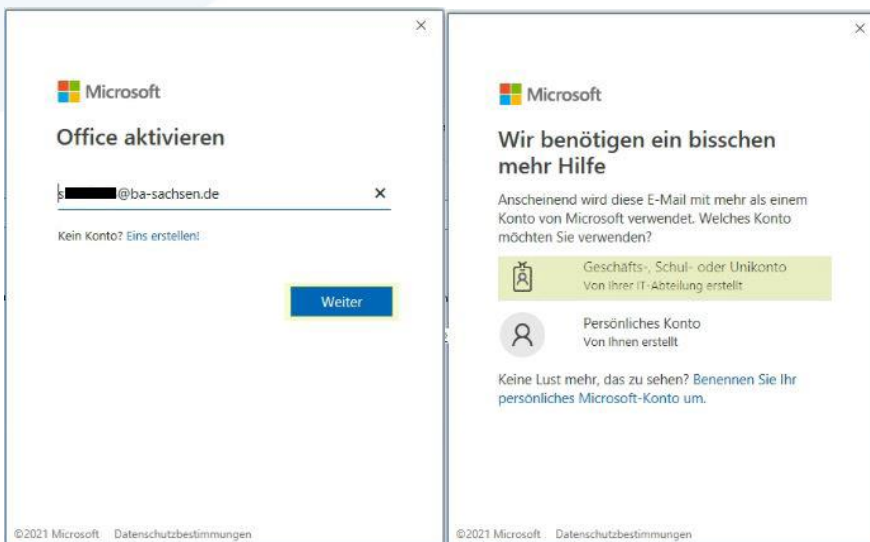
×

Microsoft

Office aktivieren

s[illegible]@ba-sachsen.de ×

Kein Konto? Eins erstellen!

Weiter

©2021 Microsoft Datenschutzbestimmungen

×

Microsoft

Wir benötigen ein bisschen mehr Hilfe

Anscheinend wird diese E-Mail mit mehr als einem Konto von Microsoft verwendet. Welches Konto möchten Sie verwenden?

Geschäfts-, Schul- oder Unikonto
Von Ihrer IT-Abteilung erstellt

Persönliches Konto
Von Ihnen erstellt

Keine Lust mehr, das zu sehen? Benennen Sie Ihr persönliches Microsoft-Konto um.

©2021 Microsoft Datenschutzbestimmungen